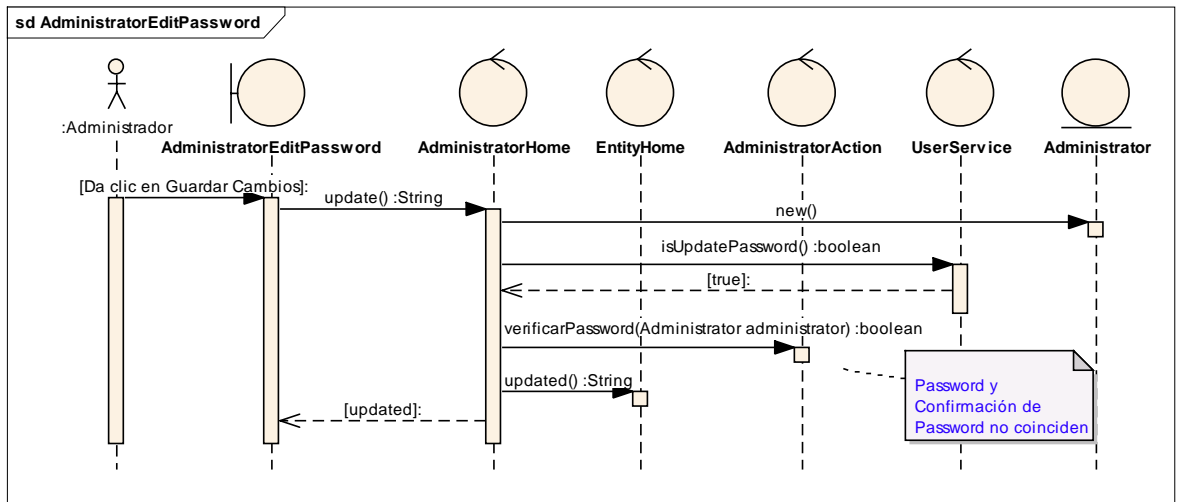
sd AdministratorEditPassword

:Administrador

AdministratorEditPassword

AdministratorHome

EntityHome

AdministratorAction

UserService

Administrator

[Da clic en Guardar Cambios]:

update() :String

new()

isUpdatePassword() :boolean

[true]:

verificarPassword(Administrator administrator) :boolean

updated() :String

[updated]:

Password y Confirmación de Password no coinciden